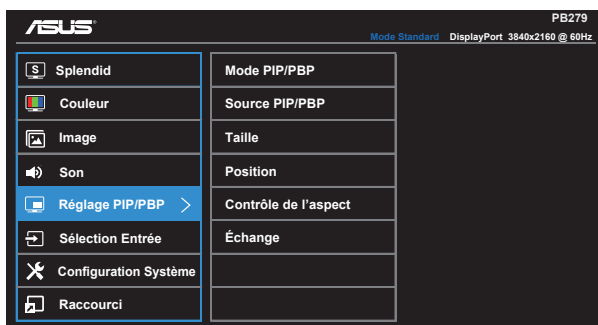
ASUS

PB279

Mode Standard DisplayPort 3840x2160 @ 60Hz

Splendid

Couleur

Image

Son

Réglage PIP/PBP >

Sélection Entrée

Configuration Système

Raccourci

Mode PIP/PBP

Source PIP/PBP

Taille

Position

Contrôle de l'aspect

Échange